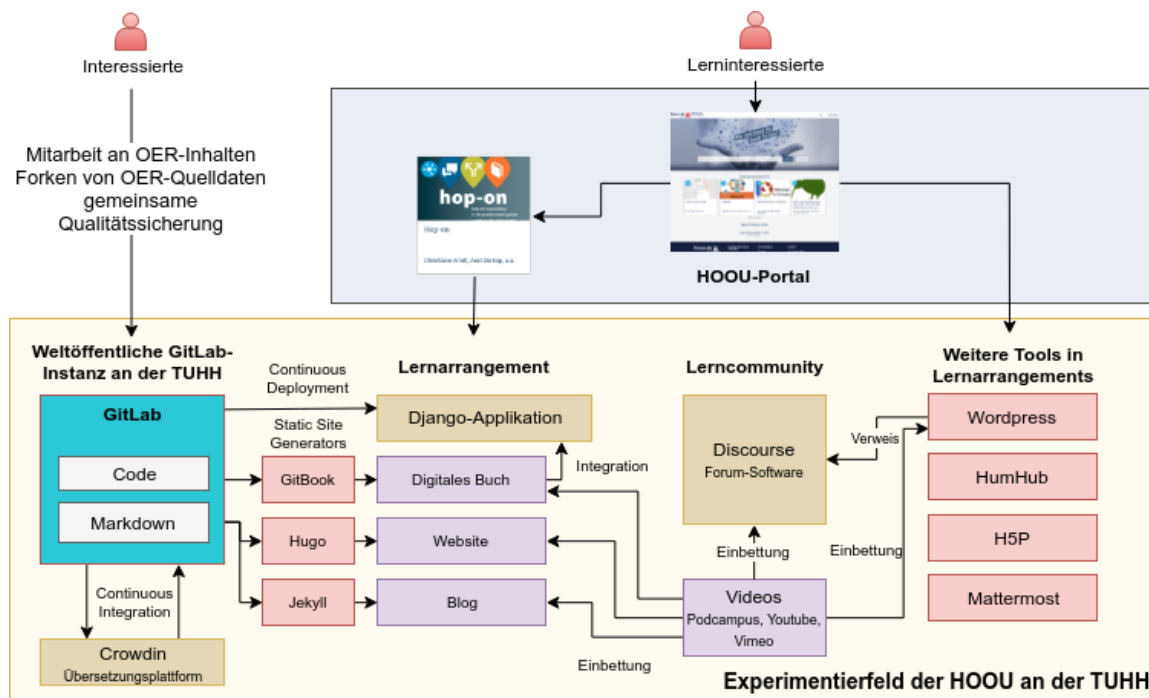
Interessierte

Mitarbeit an OER-Inhalten
Forken von OER-Quelldaten
gemeinsame
Qualitätssicherung

Lerninteressierte

hop-on

Hop-on

Christiane Arndt, Axel Dürkop, u.a.

HOOU-Portal

Weltöffentliche GitLab-Instanz an der TUHH

GitLab

Code

Markdown

Continuous Integration

Crowdin
Übersetzungsplattform

Continuous Deployment

Static Site Generators

GitBook

Hugo

Jekyll

Lernarrangement

Django-Applikation

Digitales Buch

Website

Blog

Integration

Lerncommunity

Discourse
Forum-Software

Einbettung

Videos
Podcampus, Youtube, Vimeo

Einbettung

Verweis

Einbettung

Weitere Tools in Lernarrangements

Wordpress

HumHub

H5P

Mattermost

Experimentierfeld der HOOU an der TUHH